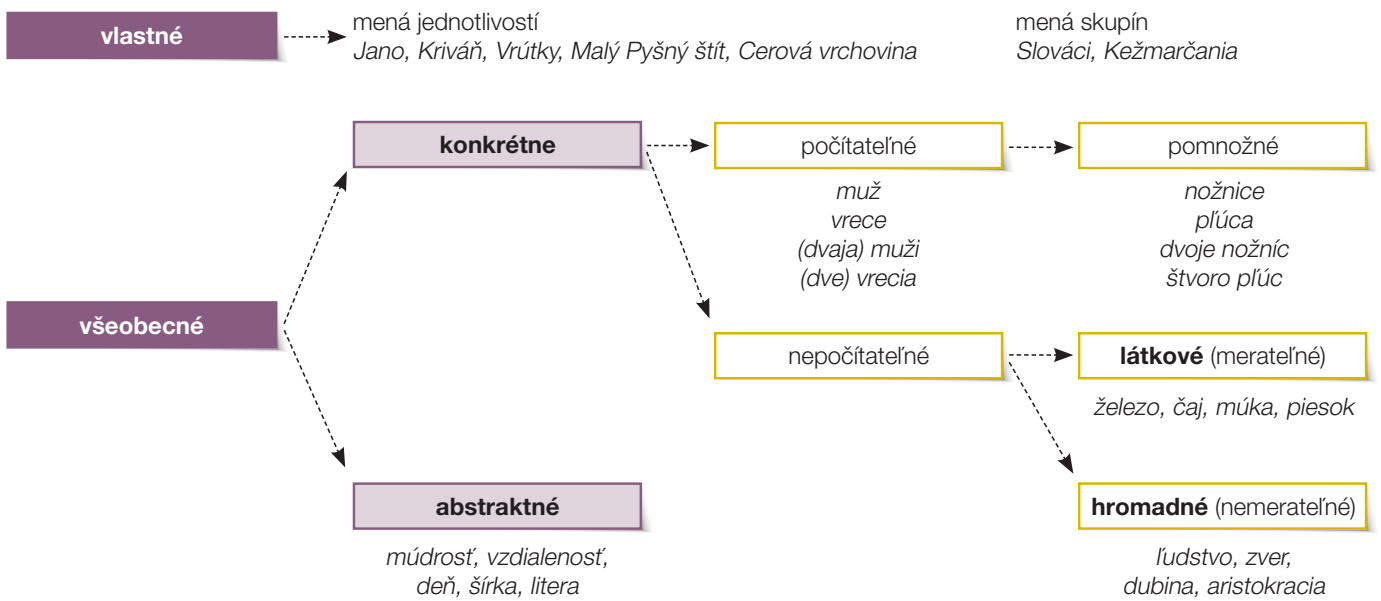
vlastné

mená jednotlivostí
Jano, Kriváň, Vrútky, Malý Pyšný štít, Cerová vrchovina

mená skupín
Slováci, Kežmarčania

konkrétne

počítateľné

muž
vrece
(dvaja) muži
(dve) vrecia

pomnožné

nožnice
pľúca
dvoje nožníc
štvoro pľúc

všeobecné

nepočítateľné

látkové (merateľné)

železo, čaj, múka, piesok

abstraktné

múdrosť, vzdialenosť, deň, šírka, litera

hromadné (nemerateľné)

ľudstvo, zver, dubina, aristokracia